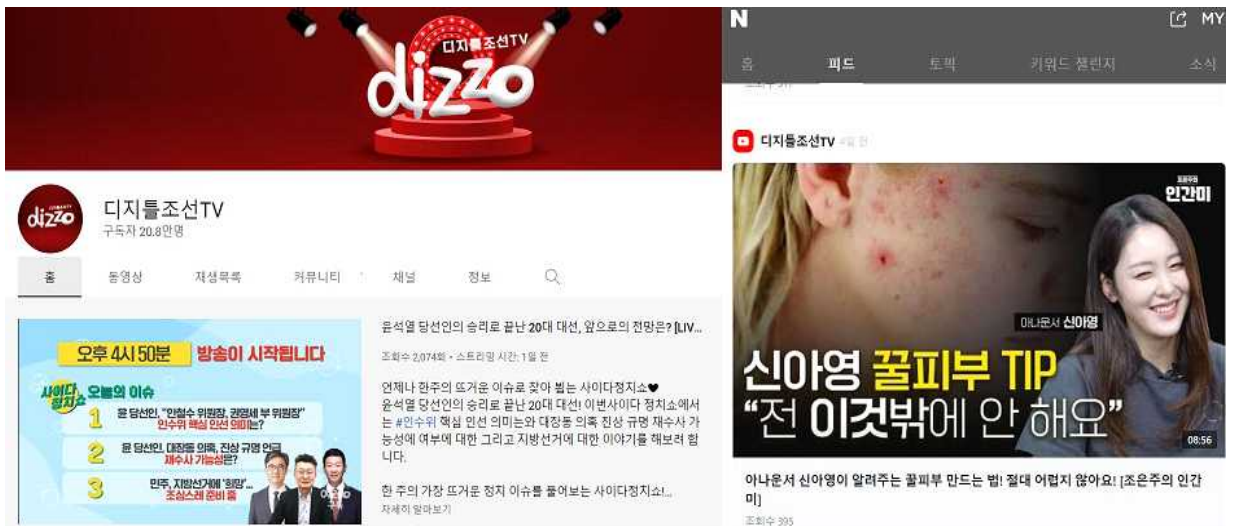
디지틀조선TV
dizzo

dizzo
디지틀조선TV
구독자 20.8만명

홈 동영상 재생목록 커뮤니티 채널 정보

오후 4시 50분 방송이 시작됩니다
사이다 정치쇼 오늘의 이슈
1 윤 당선인, "안철수 위원장, 권영세 부 위원장" 인수위 핵심 인선 의미는?
2 윤 당선인, 대장동 의혹 진상 규명 언급 재수사 가능성은?
3 민주, 지방선거에 '희망'... 조심스레 준비 중

윤석열 당선인의 승리로 끝난 20대 대선, 앞으로의 전망은? [LIV...
조회수 2,074회 • 스트리밍 시간: 1일 전
언제나 한주의 뜨거운 이슈로 찾아 뵙는 사이다정치쇼♥
윤석열 당선인의 승리로 끝난 20대 대선! 이번사이다 정치쇼에서는 #인수위 핵심 인선 의미는와 대장동 의혹 진상 규명 재수사 가능성에 여부에 대한 그리고 지방선거에 대한 이야기를 해보려 합니다.
한 주의 가장 뜨거운 정치 이슈를 풀어보는 사이다정치쇼!...
자세히 알아보기

N MY
홈 피드 토픽 키워드 챌린지 소식
디지틀조선TV 4일 전
조은주의 인간미
아나운서 신아영
신아영 꿀피부 TIP
"전 이것밖에 안 해요"
08:56
아나운서 신아영이 알려주는 꿀피부 만드는 법! 절대 어렵지 않아요! [조은주의 인간미]
조회수 395